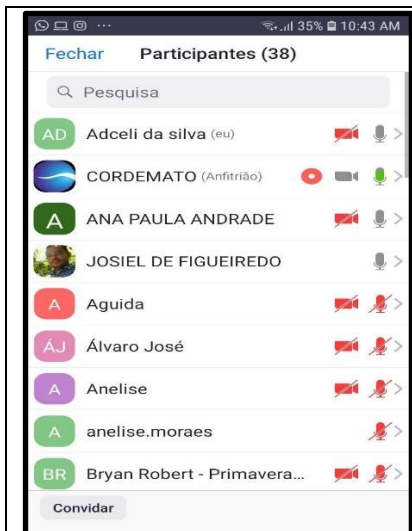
35% 10:43 AM

Fechar Participantes (38)

Pesquisa

AD Adceli da silva (eu)

CORDEMATO (Anfitrião)

A ANA PAULA ANDRADE

JOSIEL DE FIGUEIREDO

A Aguida

ÁJ Álvaro José

A Anelise

A anelise.moraes

BR Bryan Robert - Primavera...

Convidar